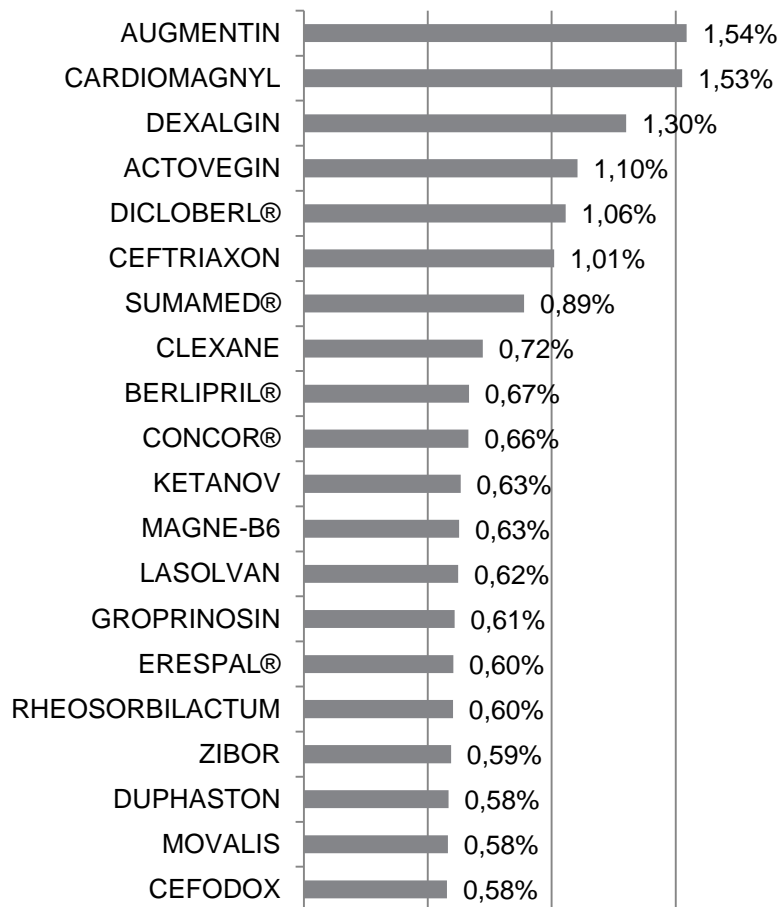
AUGMENTIN 1,54%
CARDIOMAGNYL 1,53%
DEXALGIN 1,30%
ACTOVEGIN 1,10%
DICLOBERL® 1,06%
CEFTRIAXON 1,01%
SUMAMED® 0,89%
CLEXANE 0,72%
BERLIPRIL® 0,67%
CONCOR® 0,66%
KETANOV 0,63%
MAGNE-B6 0,63%
LASOLVAN 0,62%
GROPRINOSIN 0,61%
ERESPAL® 0,60%
RHEOSORBILACTUM 0,60%
ZIBOR 0,59%
DUPHASTON 0,58%
MOVALIS 0,58%
CEFODOX 0,58%